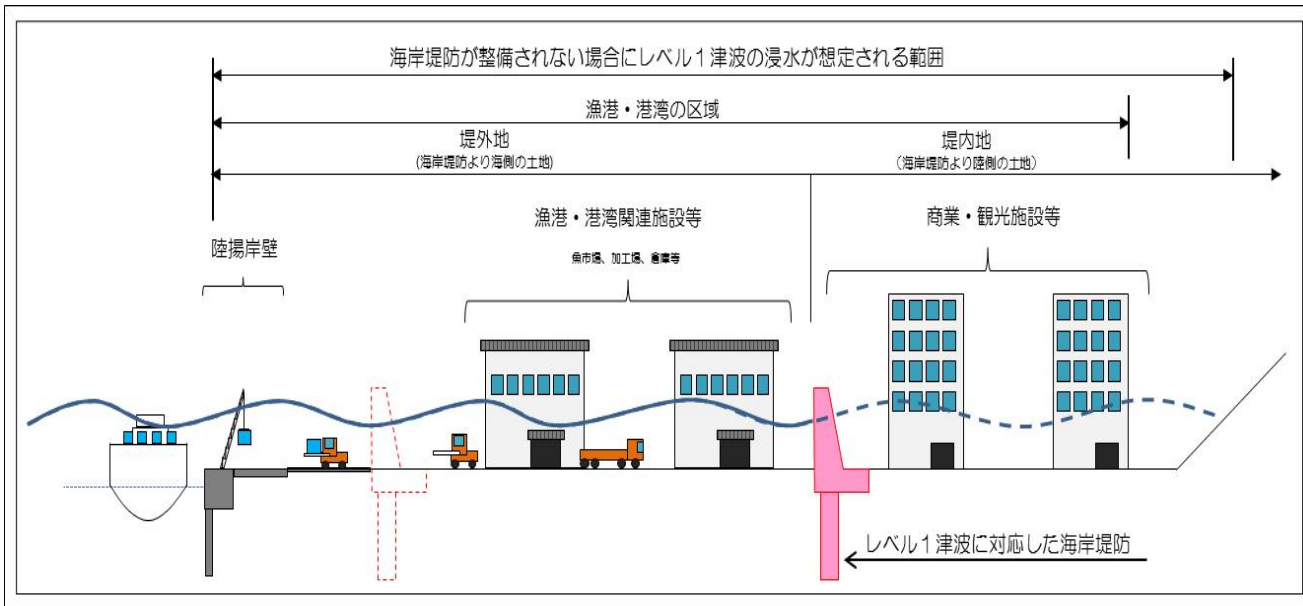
海岸堤防が整備されない場合にレベル１津波の浸水が想定される範囲

漁港・港湾の区域

堤外地
(海岸堤防より海側の土地)

堤内地
(海岸堤防より陸側の土地)

陸揚岸壁

漁港・港湾関連施設等

魚市場、加工場、倉庫等

商業・観光施設等

レベル１津波に対応した海岸堤防